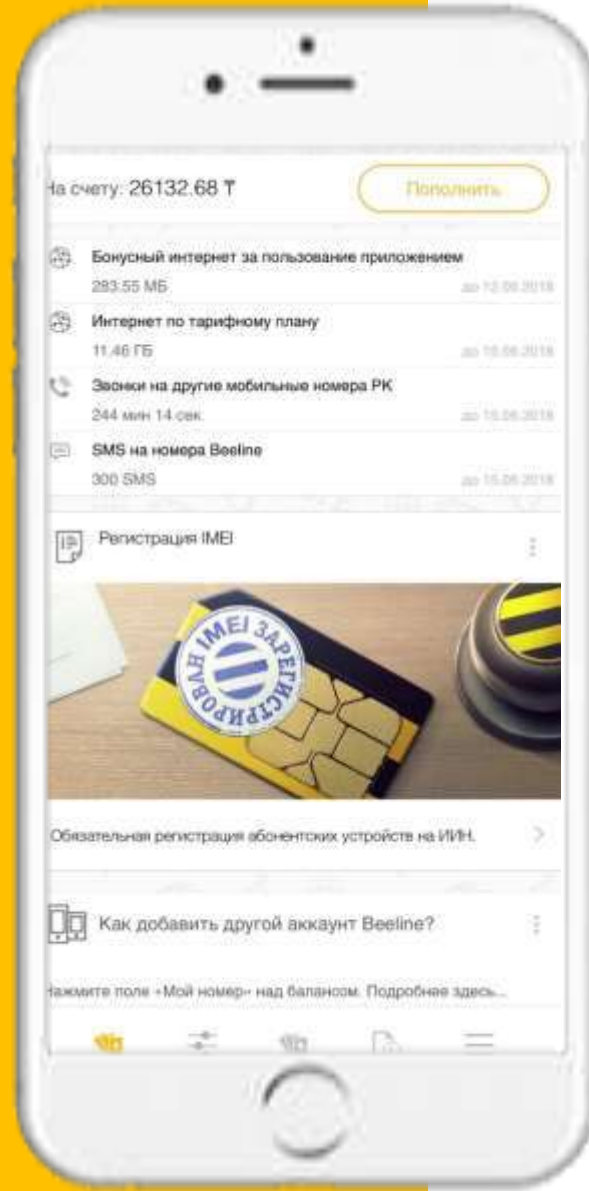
На счету: 26132.68 ₸

Пополнить

Бонусный интернет за пользование приложением

283.55 МБ

до 12.08.2018

Интернет по тарифному плану

11.46 ГБ

до 15.08.2018

Звонки на другие мобильные номера РК

244 мин 14 сек.

до 15.08.2018

SMS на номера Beeline

300 SMS

до 15.08.2018

Регистрация IMEI

IMEI ЗАРЕГИСТРИРОВАН

Обязательная регистрация абонентских устройств на ИИН.

Как добавить другой аккаунт Beeline?

Нажмите поле «Мой номер» над балансом. Подробнее здесь...